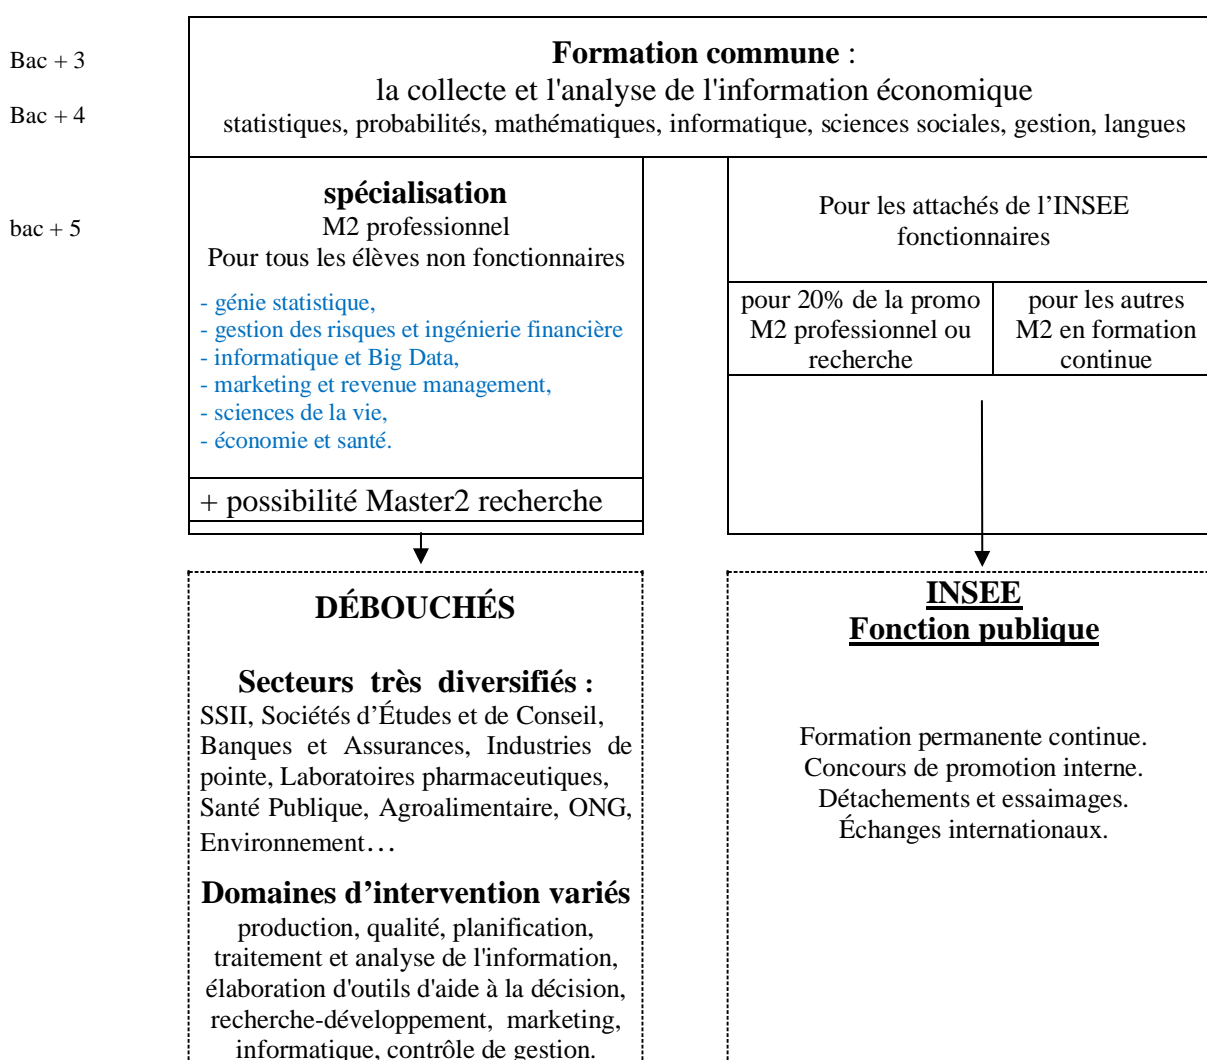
Bac + 3

Bac + 4

**Formation commune** :
la collecte et l'analyse de l'information économique
statistiques, probabilités, mathématiques, informatique, sciences sociales, gestion, langues

bac + 5

**spécialisation**
M2 professionnel
Pour tous les élèves non fonctionnaires

- génie statistique,
- gestion des risques et ingénierie financière
- informatique et Big Data,
- marketing et revenue management,
- sciences de la vie,
- économie et santé.

+ possibilité Master2 recherche

Pour les attachés de l'INSEE fonctionnaires

| pour 20% de la promo M2 professionnel ou recherche | pour les autres M2 en formation continue |
|---|---|

**DÉBOUCHÉS**

**Secteurs très diversifiés :**
SSII, Sociétés d'Études et de Conseil, Banques et Assurances, Industries de pointe, Laboratoires pharmaceutiques, Santé Publique, Agroalimentaire, ONG, Environnement…

**Domaines d'intervention variés**
production, qualité, planification, traitement et analyse de l'information, élaboration d'outils d'aide à la décision, recherche-développement, marketing, informatique, contrôle de gestion.

**INSEE**
**Fonction publique**

Formation permanente continue.
Concours de promotion interne.
Détachements et essaimages.
Échanges internationaux.